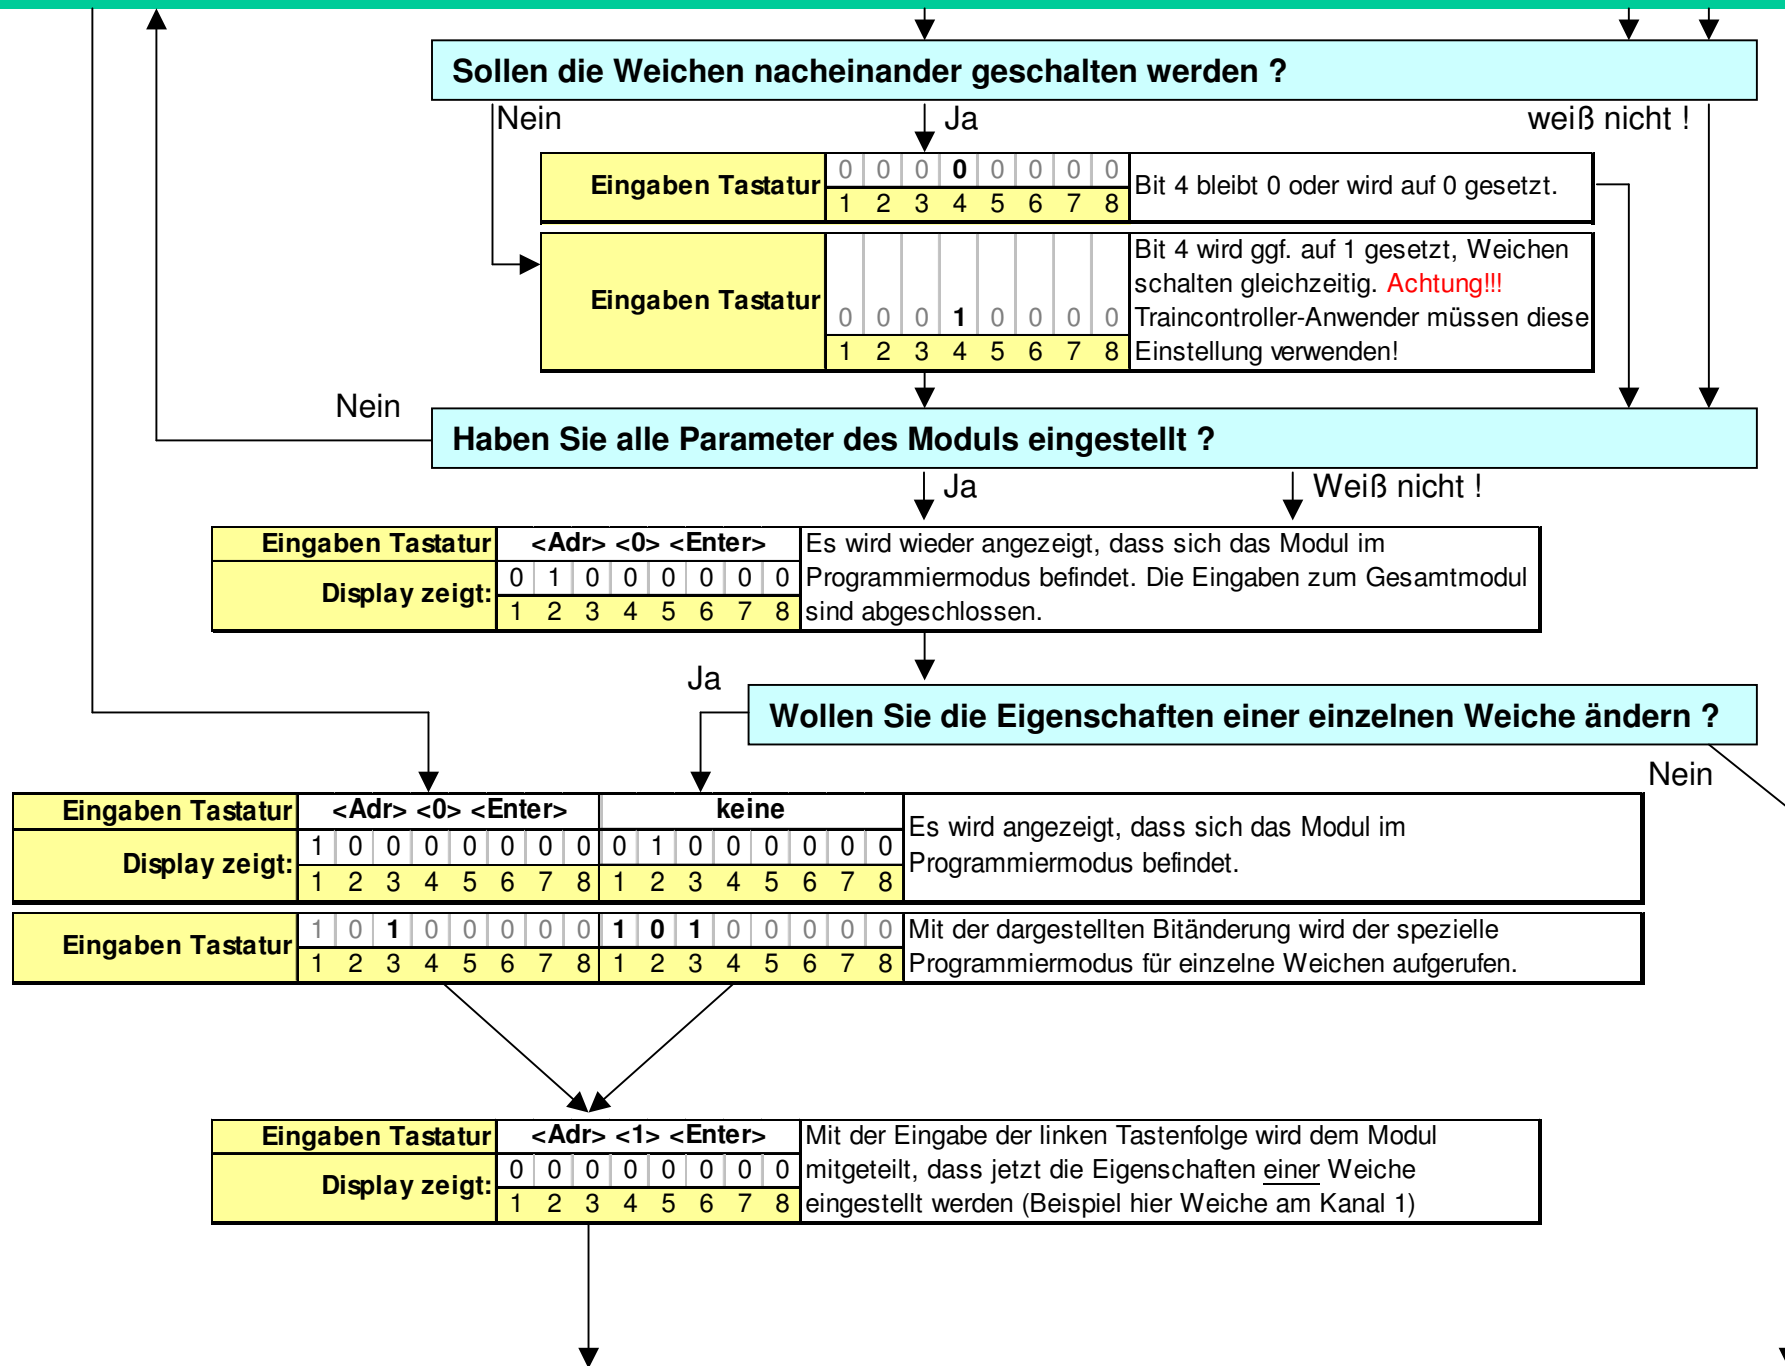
Sollen die Weichen nacheinander geschalten werden ?

Nein

Ja

weiß nicht !

| Eingaben Tastatur | 0 | 0 | 0 | 0 | 0 | 0 | 0 | 0 | Bit 4 bleibt 0 oder wird auf 0 gesetzt. |
|---|---|---|---|---|---|---|---|---|---|
| | 1 | 2 | 3 | 4 | 5 | 6 | 7 | 8 | |

| Eingaben Tastatur | 0 | 0 | 0 | 1 | 0 | 0 | 0 | 0 | Bit 4 wird ggf. auf 1 gesetzt, Weichen schalten gleichzeitig. Achtung!!! Traincontroller-Anwender müssen diese Einstellung verwenden! |
|---|---|---|---|---|---|---|---|---|---|
| | 1 | 2 | 3 | 4 | 5 | 6 | 7 | 8 | |

Nein

Haben Sie alle Parameter des Moduls eingestellt ?

Ja

Weiß nicht !

| Eingaben Tastatur | <Adr> <0> <Enter> | | | | | | | | Es wird wieder angezeigt, dass sich das Modul im Programmiermodus befindet. Die Eingaben zum Gesamtmodul sind abgeschlossen. |
|---|---|---|---|---|---|---|---|---|---|
| Display zeigt: | 0 | 1 | 0 | 0 | 0 | 0 | 0 | 0 | |
| | 1 | 2 | 3 | 4 | 5 | 6 | 7 | 8 | |

Ja

Wollen Sie die Eigenschaften einer einzelnen Weiche ändern ?

Nein

| Eingaben Tastatur | <Adr> <0> <Enter> | | | | | | | | keine | | | | | | | | Es wird angezeigt, dass sich das Modul im Programmiermodus befindet. |
|---|---|---|---|---|---|---|---|---|---|---|---|---|---|---|---|---|---|
| Display zeigt: | 1 | 0 | 0 | 0 | 0 | 0 | 0 | 0 | 0 | 1 | 0 | 0 | 0 | 0 | 0 | 0 | |
| | 1 | 2 | 3 | 4 | 5 | 6 | 7 | 8 | 1 | 2 | 3 | 4 | 5 | 6 | 7 | 8 | |

| Eingaben Tastatur | 1 | 0 | 1 | 0 | 0 | 0 | 0 | 0 | 1 | 0 | 1 | 0 | 0 | 0 | 0 | 0 | Mit der dargestellten Bitänderung wird der spezielle Programmiermodus für einzelne Weichen aufgerufen. |
|---|---|---|---|---|---|---|---|---|---|---|---|---|---|---|---|---|---|
| | 1 | 2 | 3 | 4 | 5 | 6 | 7 | 8 | 1 | 2 | 3 | 4 | 5 | 6 | 7 | 8 | |

| Eingaben Tastatur | <Adr> <1> <Enter> | | | | | | | | Mit der Eingabe der linken Tastenfolge wird dem Modul mitgeteilt, dass jetzt die Eigenschaften einer Weiche eingestellt werden (Beispiel hier Weiche am Kanal 1) |
|---|---|---|---|---|---|---|---|---|---|
| Display zeigt: | 0 | 0 | 0 | 0 | 0 | 0 | 0 | 0 | |
| | 1 | 2 | 3 | 4 | 5 | 6 | 7 | 8 | |